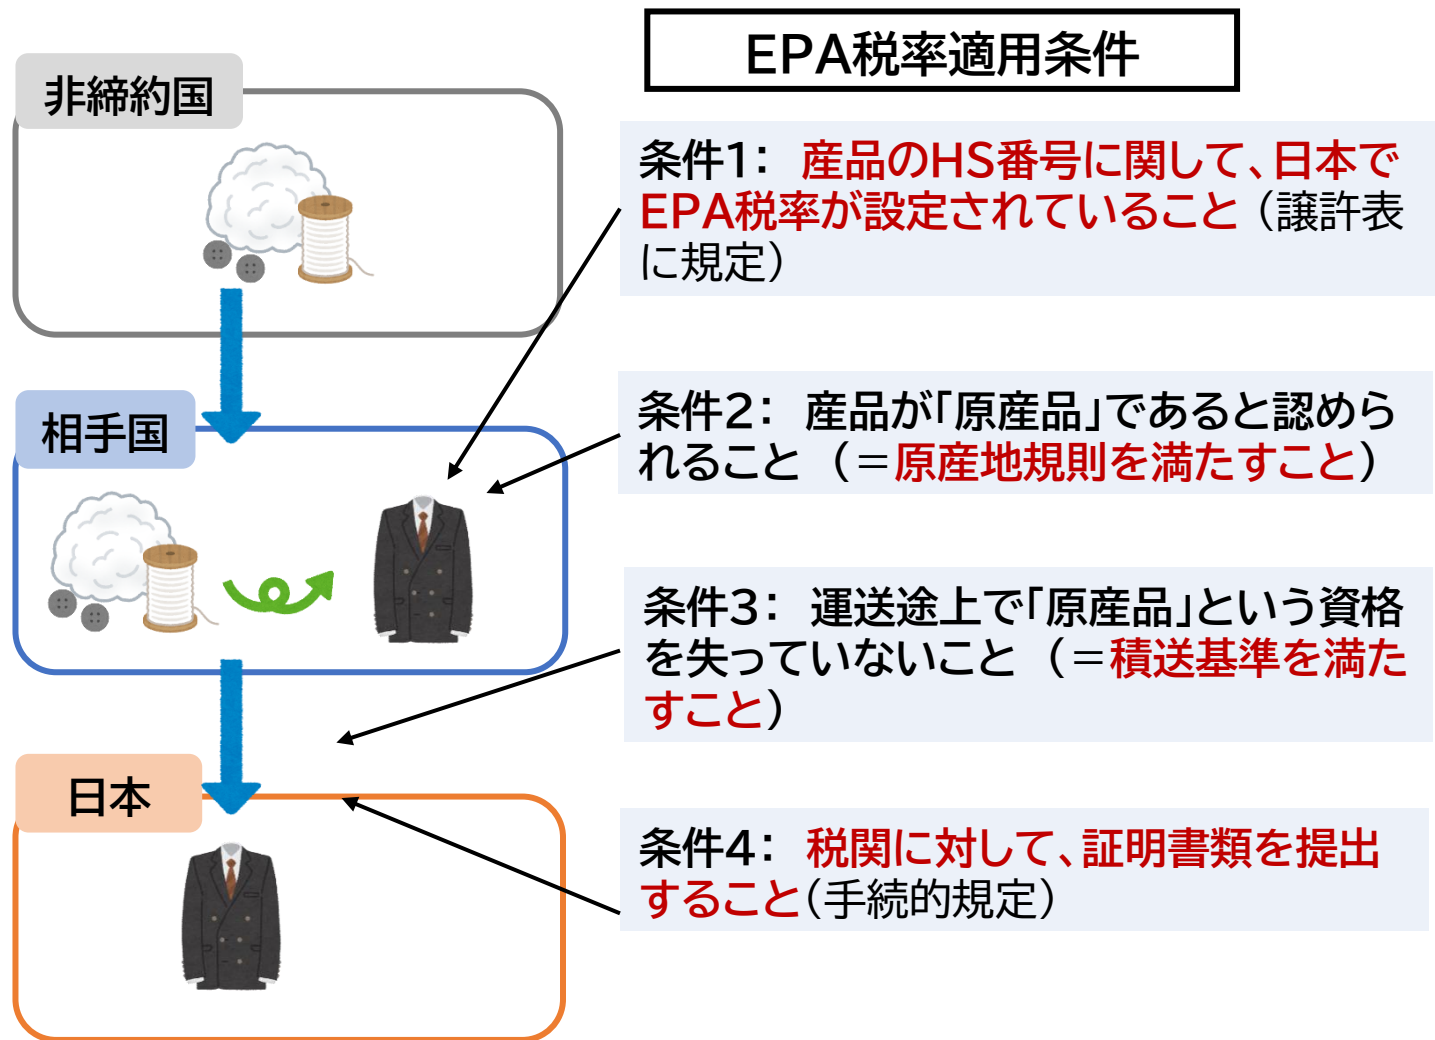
EPA税率適用条件

非締約国

相手国

日本

条件1: 産品のHS番号に関して、日本でEPA税率が設定されていること（譲許表に規定）

条件2: 産品が「原産品」であると認められること（＝原産地規則を満たすこと）

条件3: 運送途上で「原産品」という資格を失っていないこと（＝積送基準を満たすこと）

条件4: 税関に対して、証明書類を提出すること（手続的規定）